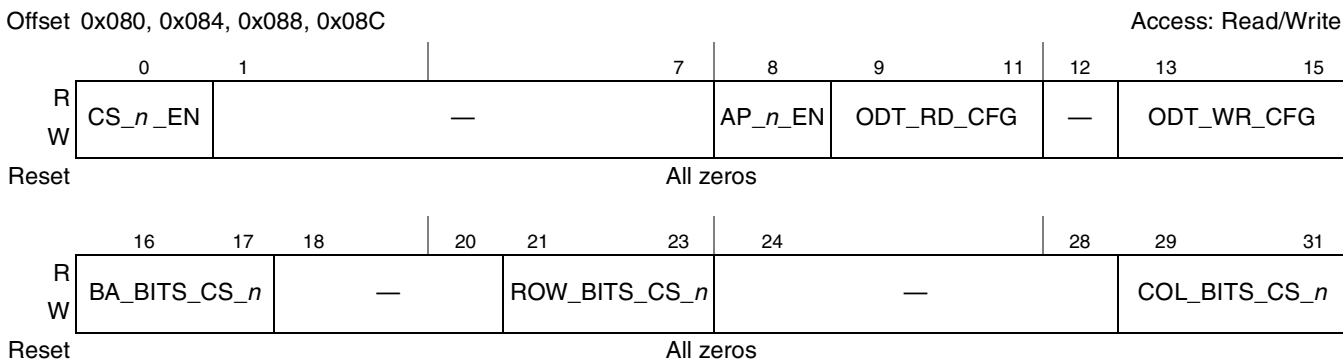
Offset 0x080, 0x084, 0x088, 0x08C

Access: Read/Write

|  | 0 | 1 | 7 | 8 | 9 | 11 | 12 | 13 | 15 |
|---|---|---|---|---|---|---|---|---|---|
| R<br>W | CS\_*n*\_EN | — | | AP\_*n*\_EN | ODT_RD_CFG | | — | ODT_WR_CFG | |
| Reset | All zeros | | | | | | | | |

|  | 16 | 17 | 18 | 20 | 21 | 23 | 24 | 28 | 29 | 31 |
|---|---|---|---|---|---|---|---|---|---|---|
| R<br>W | BA\_BITS\_CS\_*n* | | — | | ROW\_BITS\_CS\_*n* | | — | | COL\_BITS\_CS\_*n* | |
| Reset | All zeros | | | | | | | | | |